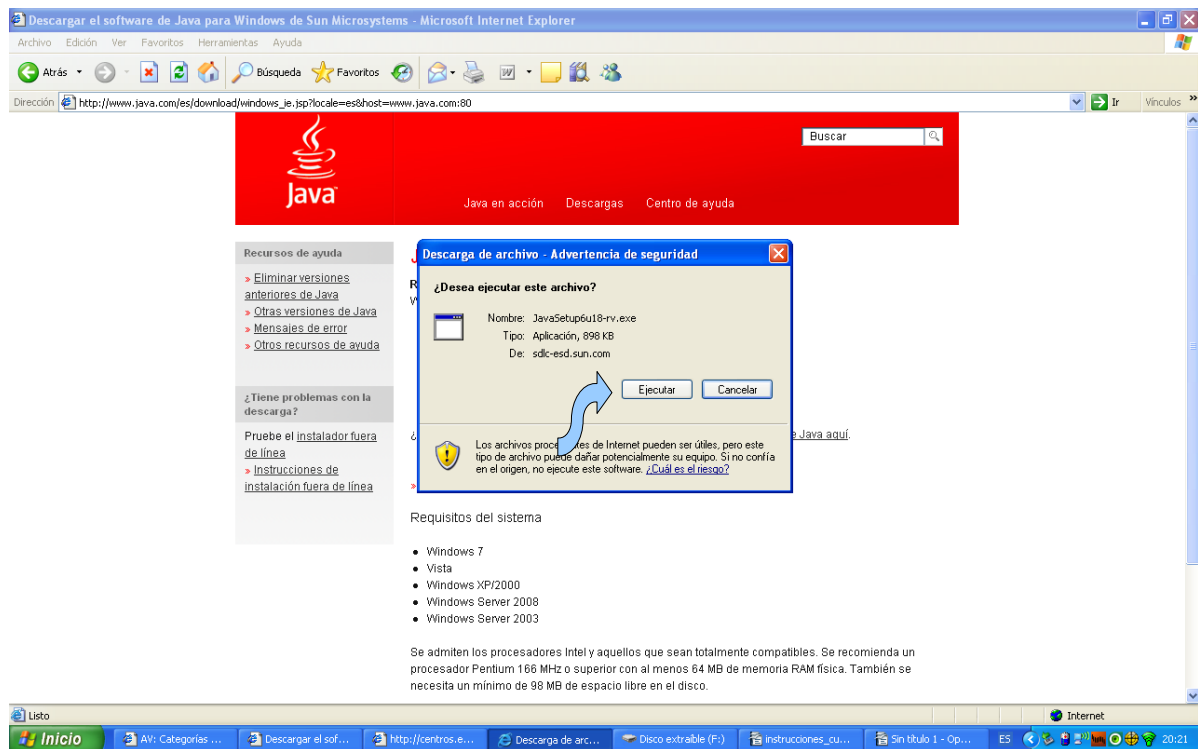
Descargar el software de Java para Windows de Sun Microsystems - Microsoft Internet Explorer

Archivo Edición Ver Favoritos Herramientas Ayuda

Atrás Búsqueda Favoritos

Dirección http://www.java.com/es/download/windows_je.jsp?locale=es&host=www.java.com:80 Ir Vínculos

Java

Buscar

Java en acción Descargas Centro de ayuda

Recursos de ayuda

» Eliminar versiones anteriores de Java
» Otras versiones de Java
» Mensajes de error
» Otros recursos de ayuda

¿Tiene problemas con la descarga?

Pruebe el instalador fuera de línea
» Instrucciones de instalación fuera de línea

Descarga de archivo - Advertencia de seguridad

¿Desea ejecutar este archivo?

Nombre: JavaSetup6u18-rv.exe
Tipo: Aplicación, 898 KB
De: sdlc-esd.sun.com

Ejecutar Cancelar

Los archivos proce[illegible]tes de Internet pueden ser útiles, pero este tipo de archivo pue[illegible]e dañar potencialmente su equipo. Si no confía en el origen, no ejecute este software. ¿Cuál es el riesgo?

J

R

W

¿

e Java aquí.

»

Requisitos del sistema

- Windows 7
- Vista
- Windows XP/2000
- Windows Server 2008
- Windows Server 2003

Se admiten los procesadores Intel y aquellos que sean totalmente compatibles. Se recomienda un procesador Pentium 166 MHz o superior con al menos 64 MB de memoria RAM física. También se necesita un mínimo de 98 MB de espacio libre en el disco.

Listo

Internet

Inicio AV: Categorías ... Descargar el sof... http://centros.e... Descarga de arc... Disco extraíble (F:) instrucciones_cu... Sin título 1 - Op... ES 20:21